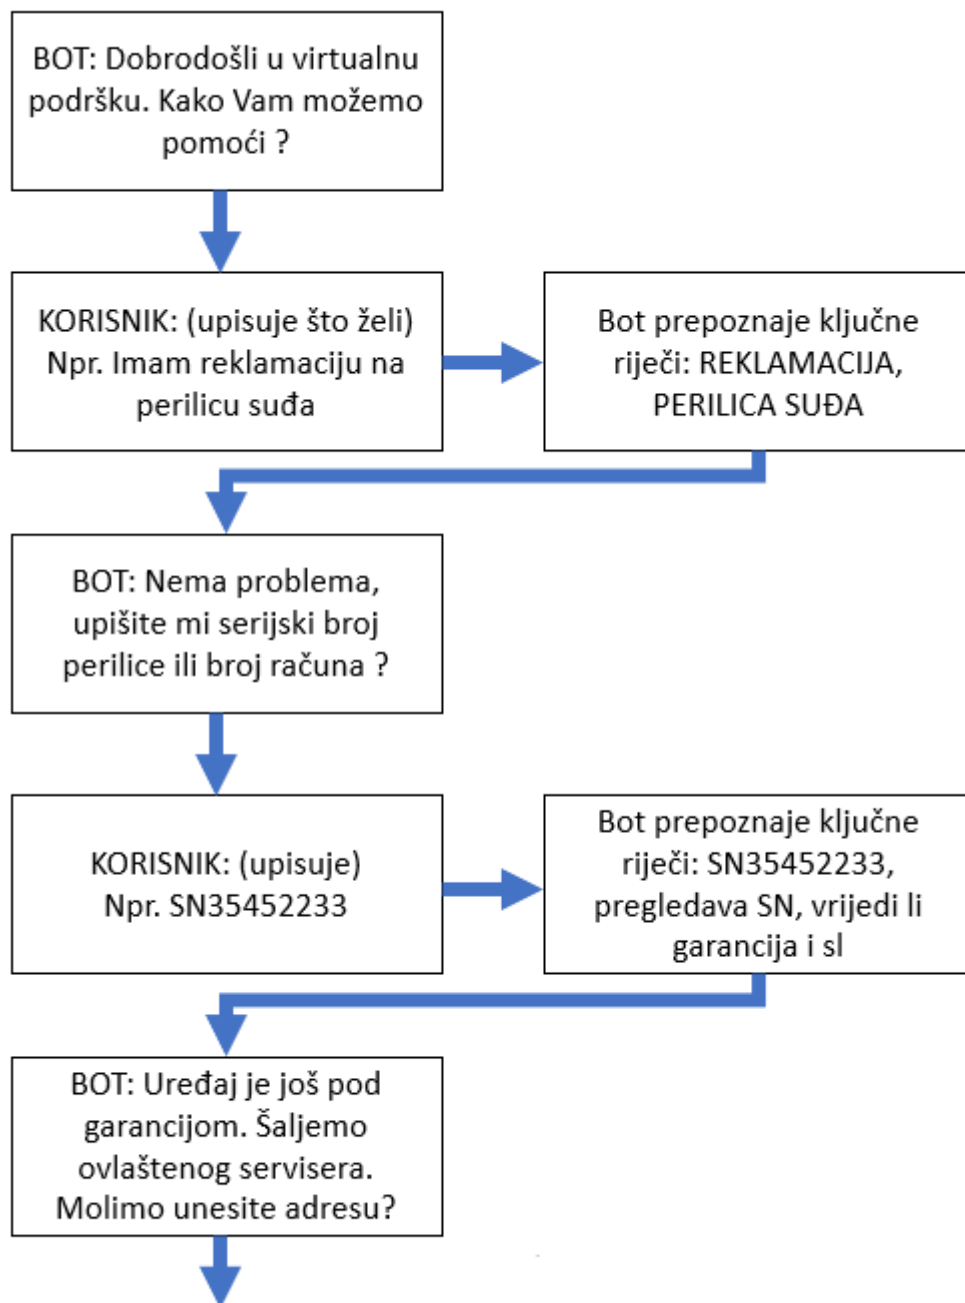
BOT: Dobrodošli u virtualnu podršku. Kako Vam možemo pomoći ?

KORISNIK: (upisuje što želi) Npr. Imam reklamaciju na perilicu suđa

Bot prepoznaje ključne riječi: REKLAMACIJA, PERILICA SUĐA

BOT: Nema problema, upišite mi serijski broj perilice ili broj računa ?

KORISNIK: (upisuje) Npr. SN35452233

Bot prepoznaje ključne riječi: SN35452233, pregledava SN, vrijedi li garancija i sl

BOT: Uređaj je još pod garancijom. Šaljemo ovlaštenog servisera. Molimo unesite adresu?